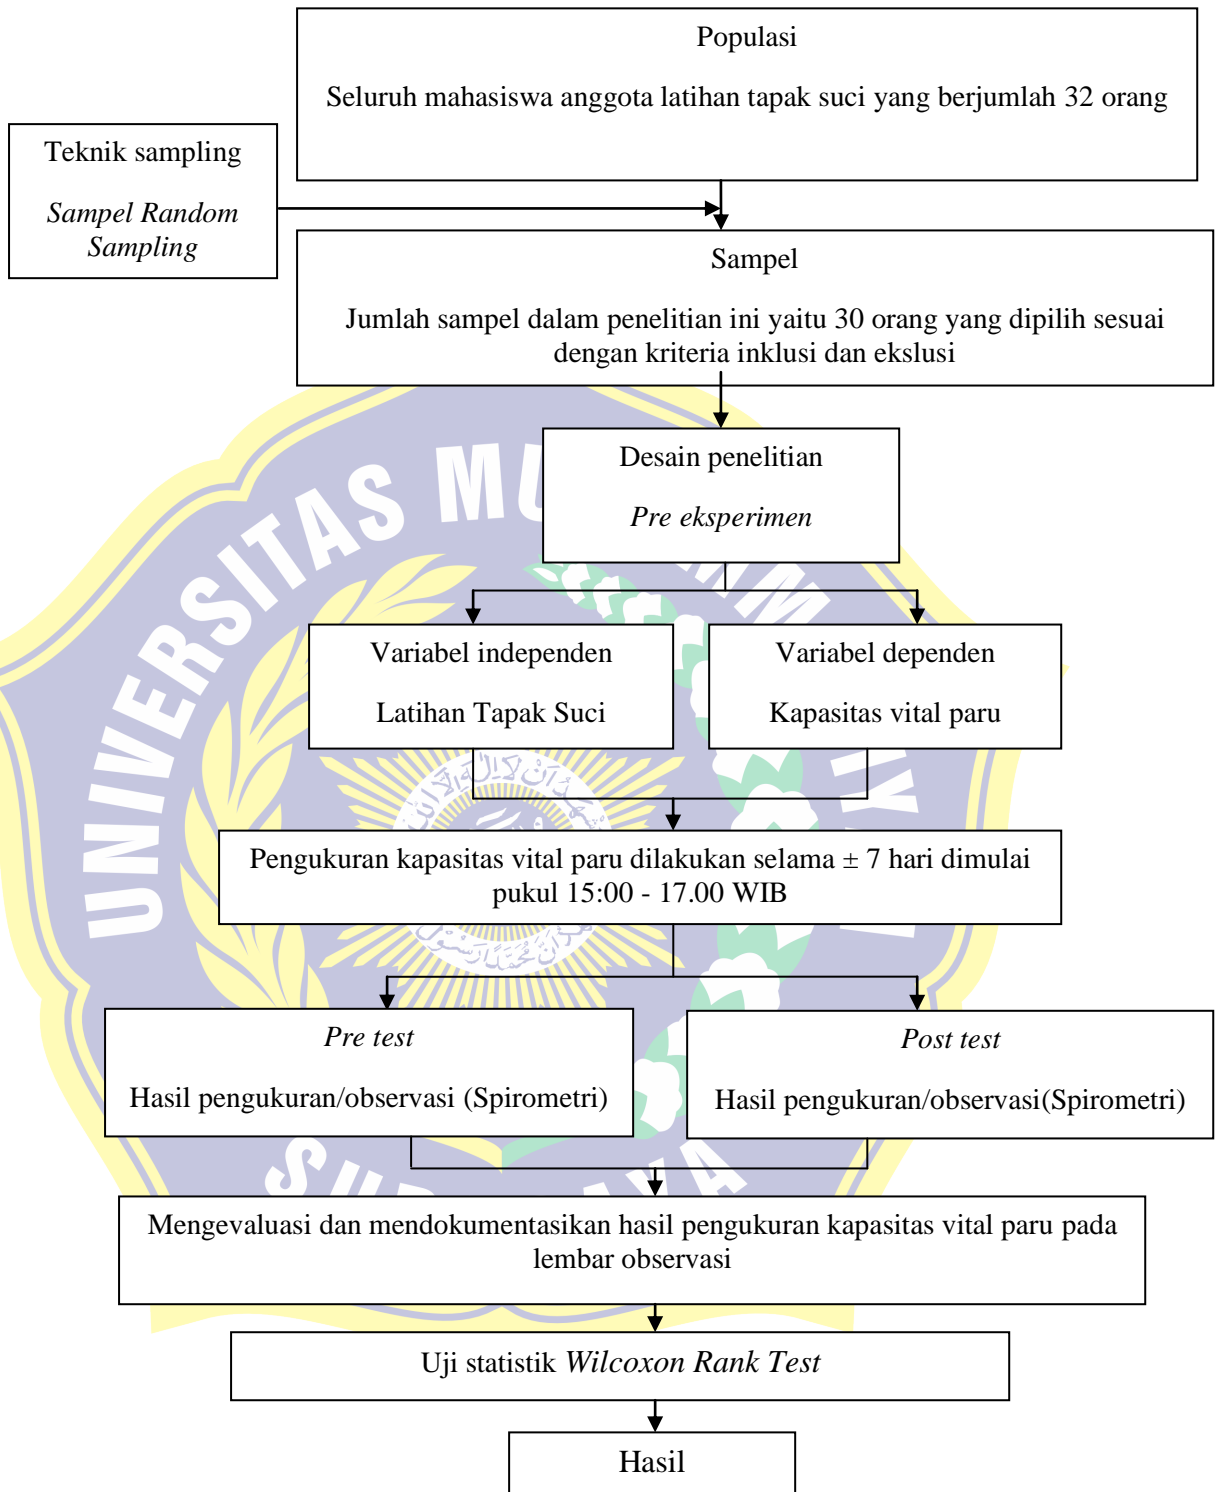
Populasi

Seluruh mahasiswa anggota latihan tapak suci yang berjumlah 32 orang

Teknik sampling

*Sampel Random Sampling*

Sampel

Jumlah sampel dalam penelitian ini yaitu 30 orang yang dipilih sesuai dengan kriteria inklusi dan ekslusi

Desain penelitian

*Pre eksperimen*

Variabel independen

Latihan Tapak Suci

Variabel dependen

Kapasitas vital paru

Pengukuran kapasitas vital paru dilakukan selama ± 7 hari dimulai pukul 15:00 - 17.00 WIB

*Pre test*

Hasil pengukuran/observasi (Spirometri)

*Post test*

Hasil pengukuran/observasi(Spirometri)

Mengevaluasi dan mendokumentasikan hasil pengukuran kapasitas vital paru pada lembar observasi

Uji statistik *Wilcoxon Rank Test*

Hasil

UNIVERSITAS MU

SU AYA